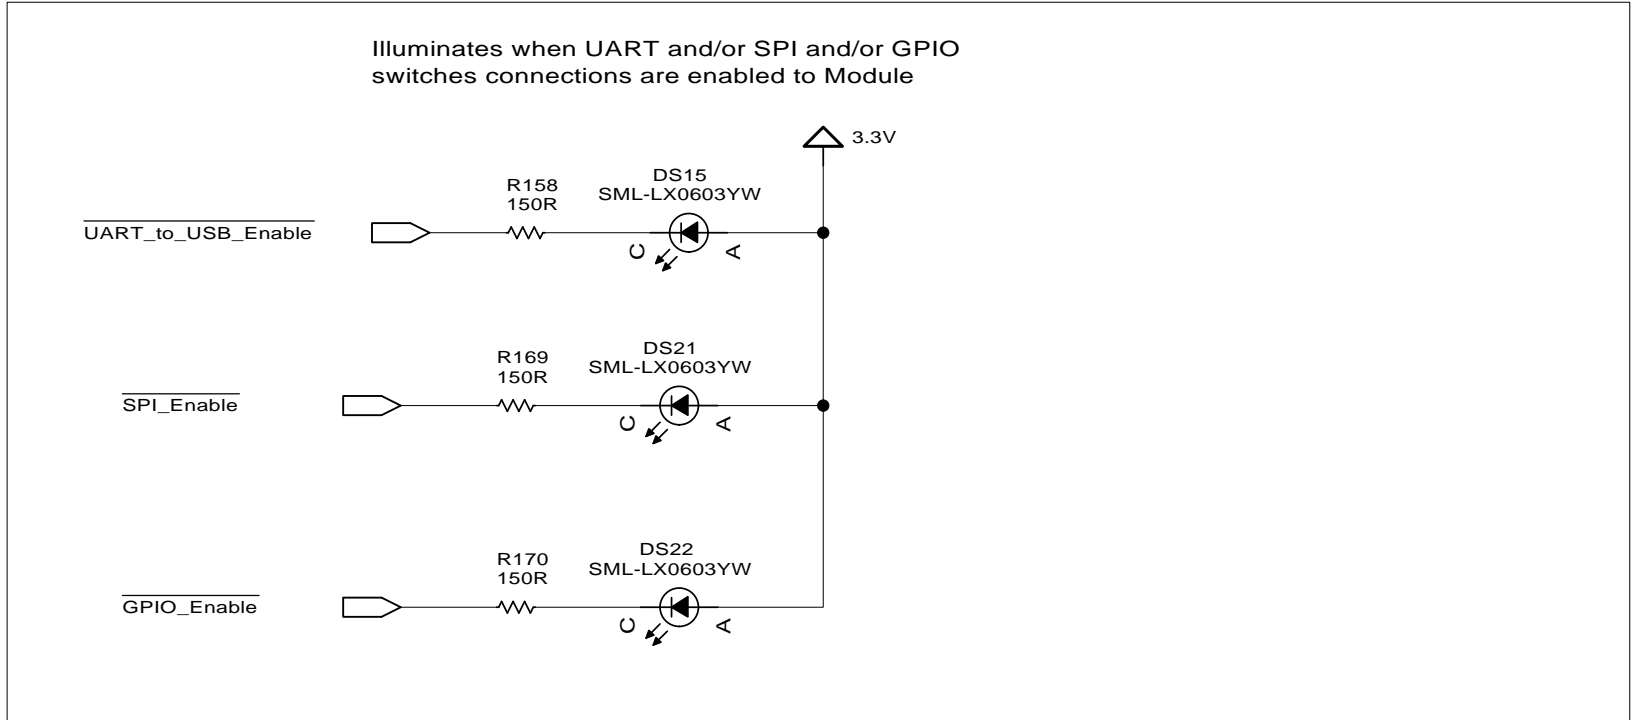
Illuminates when UART and/or SPI and/or GPIO switches connections are enabled to Module

3.3V

R158
150R

DS15
SML-LX0603YW

$\overline{\text{UART\_to\_USB\_Enable}}$

C A

R169
150R

DS21
SML-LX0603YW

$\overline{\text{SPI\_Enable}}$

C A

R170
150R

DS22
SML-LX0603YW

$\overline{\text{GPIO\_Enable}}$

C A